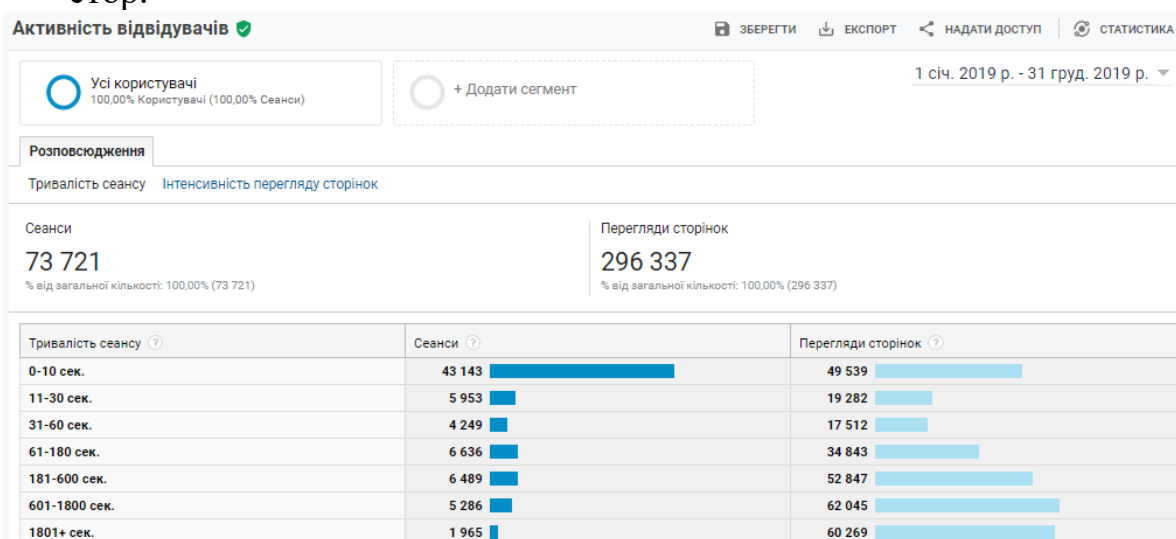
Активність відвідувачів

ЗБЕРЕГТИ ЕКСПОРТ НАДАТИ ДОСТУП СТАТИСТИКА

Усі користувачі
100,00% Користувачі (100,00% Сеанси)

+ Додати сегмент

1 січ. 2019 р. - 31 груд. 2019 р.

Розповсюдження

Тривалість сеансу Інтенсивність перегляду сторінок

Сеанси
73 721
% від загальної кількості: 100,00% (73 721)

Перегляди сторінок
296 337
% від загальної кількості: 100,00% (296 337)

| Тривалість сеансу | Сеанси | Перегляди сторінок |
|---|---|---|
| 0-10 сек. | 43 143 | 49 539 |
| 11-30 сек. | 5 953 | 19 282 |
| 31-60 сек. | 4 249 | 17 512 |
| 61-180 сек. | 6 636 | 34 843 |
| 181-600 сек. | 6 489 | 52 847 |
| 601-1800 сек. | 5 286 | 62 045 |
| 1801+ сек. | 1 965 | 60 269 |